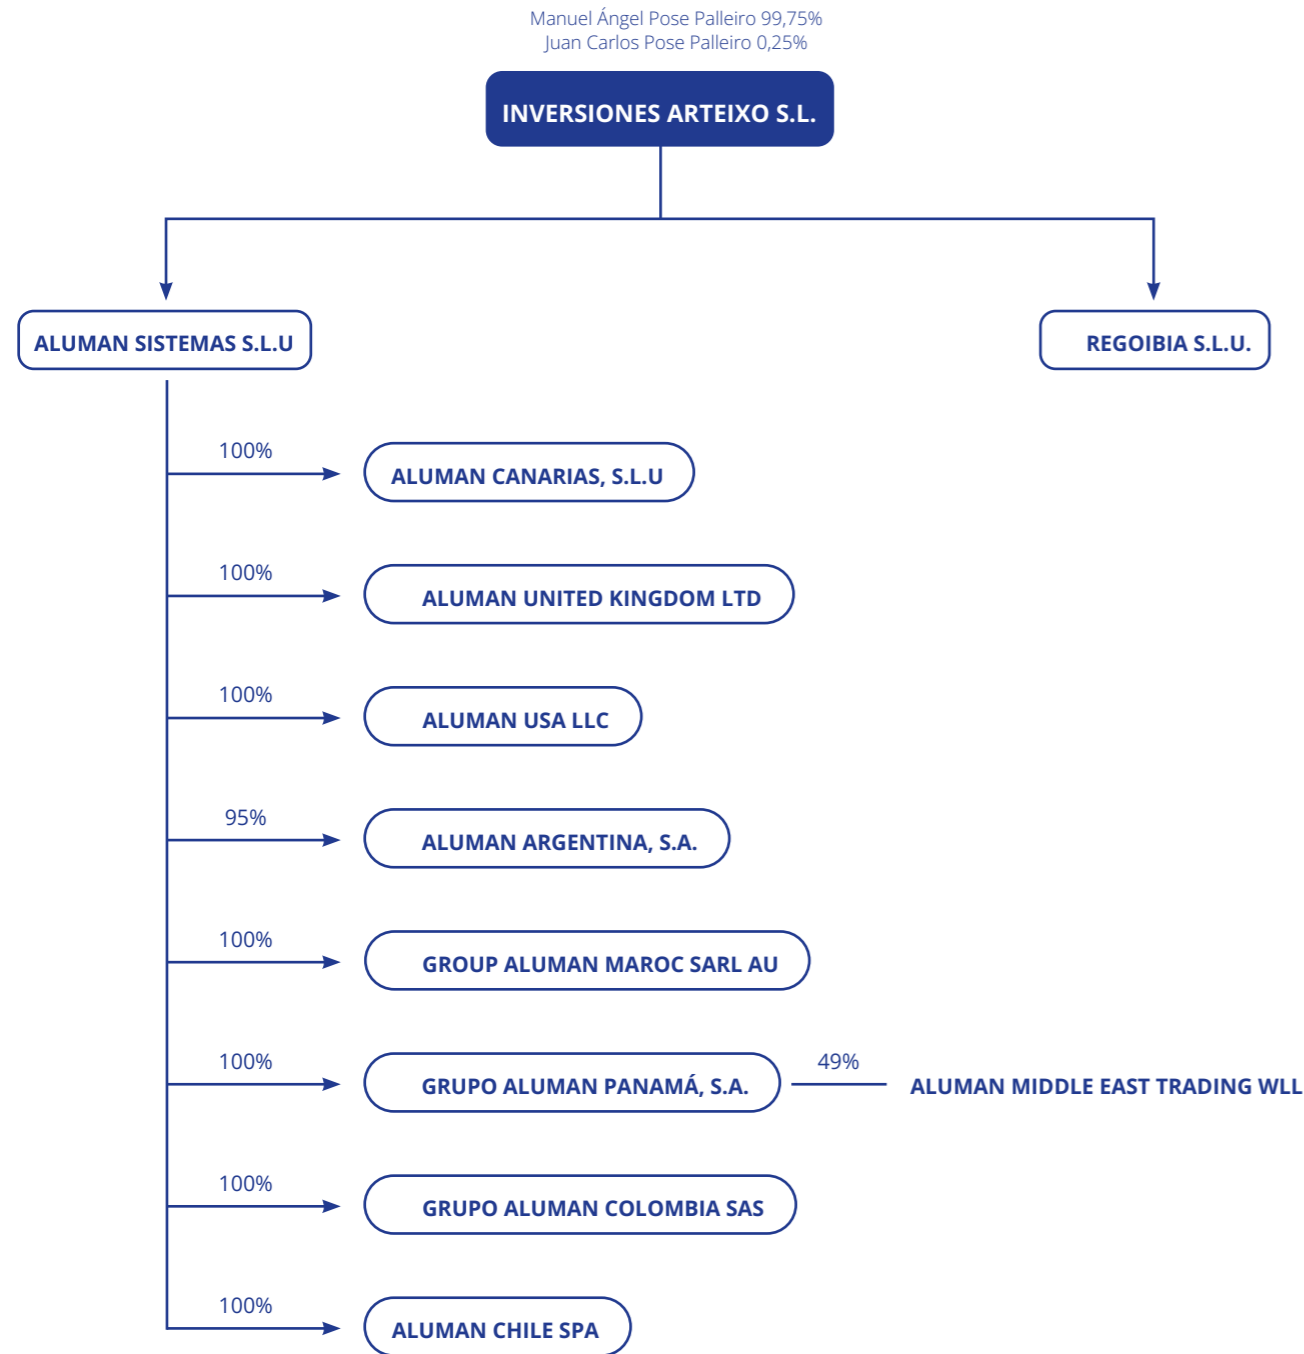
Manuel Ángel Pose Palleiro 99,75%
Juan Carlos Pose Palleiro 0,25%

INVERSIONES ARTEIXO S.L.

ALUMAN SISTEMAS S.L.U

REGOIBIA S.L.U.

100%
ALUMAN CANARIAS, S.L.U

100%
ALUMAN UNITED KINGDOM LTD

100%
ALUMAN USA LLC

95%
ALUMAN ARGENTINA, S.A.

100%
GROUP ALUMAN MAROC SARL AU

100%
GRUPO ALUMAN PANAMÁ, S.A.

49%
ALUMAN MIDDLE EAST TRADING WLL

100%
GRUPO ALUMAN COLOMBIA SAS

100%
ALUMAN CHILE SPA